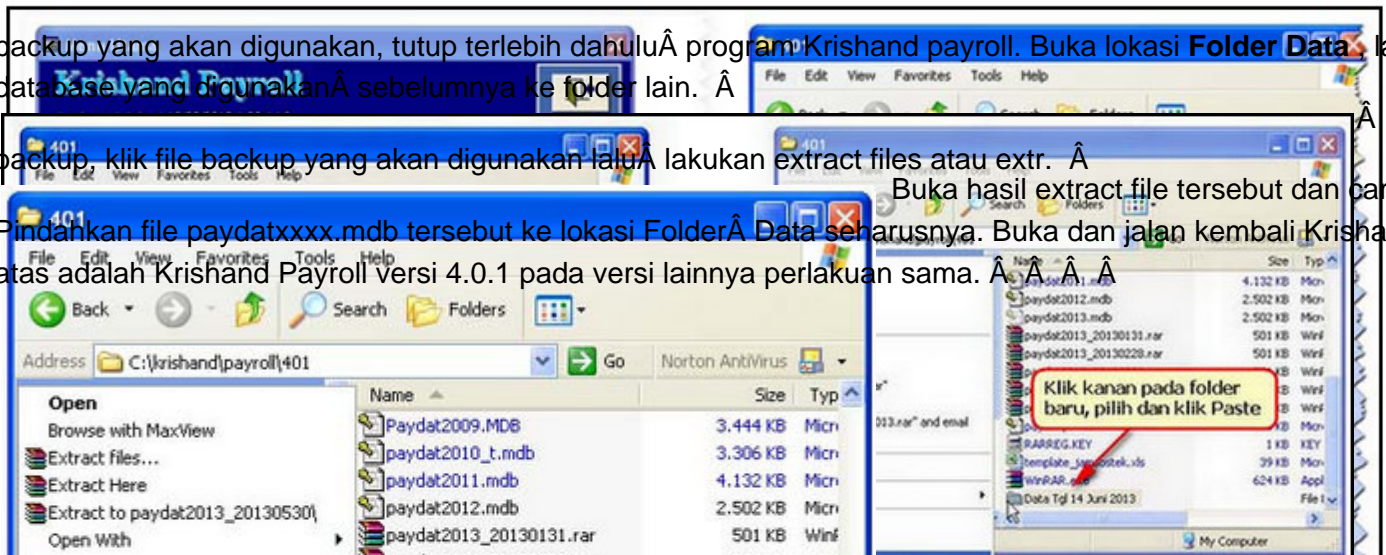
backup yang akan digunakan, tutup terlebih dahuluÂ program Krishand payroll. Buka lokasi **Folder Data**, la

database yang digunakanÂ sebelumnya ke folder lain.  Â

Krishand Payroll

File Edit View Favorites Tools Help

Â

backup, klik file backup yang akan digunakan laluÂ lakukan extract files atau extr.  Â

401

File Edit View Favorites Tools Help

401

Buka hasil extract file tersebut dan car

Pindahkan file paydatxxxx.mdb tersebut ke lokasi FolderÂ Data seharusnya. Buka dan jalan kembali Krisha

atas adalah Krishand Payroll versi 4.0.1 pada versi lainnya perlakuan sama. Â  Â  Â  Â

401

File Edit View Favorites Tools Help

Back Search Folders

Address C:\krishand\payroll\401 Go Norton AntiVirus

| Name | Size | Typ |
|---|---|---|
| Paydat2009.MDB | 3.444 KB | Micr |
| paydat2010_t.mdb | 3.306 KB | Micr |
| paydat2011.mdb | 4.132 KB | Micr |
| paydat2012.mdb | 2.502 KB | Micr |
| paydat2013_20130131.rar | 501 KB | Winf |

Open
Browse with MaxView
Extract files...
Extract Here
Extract to paydat2013_20130530\
Open With

Search Folders

| Name | Size | Typ |
|---|---|---|
| paydat2011.mdb | 4.132 KB | Micr |
| paydat2012.mdb | 2.502 KB | Micr |
| paydat2013.mdb | 2.502 KB | Micr |
| paydat2013_20130131.rar | 501 KB | Winf |
| paydat2013_20130228.rar | 501 KB | Winf |
| | KB | Winf |
| | KB | Winf |
| | KB | Micr |
| RARREG.KEY | 1 KB | KEY |
| template_jamsostek.xls | 39 KB | Micr |
| WinRAR.exe | 624 KB | Appl |
| Data Tgl 14 Juni 2013 | | File f |

Klik kanan pada folder baru, pilih dan klik Paste

r"

013.rar" and email

My Computer